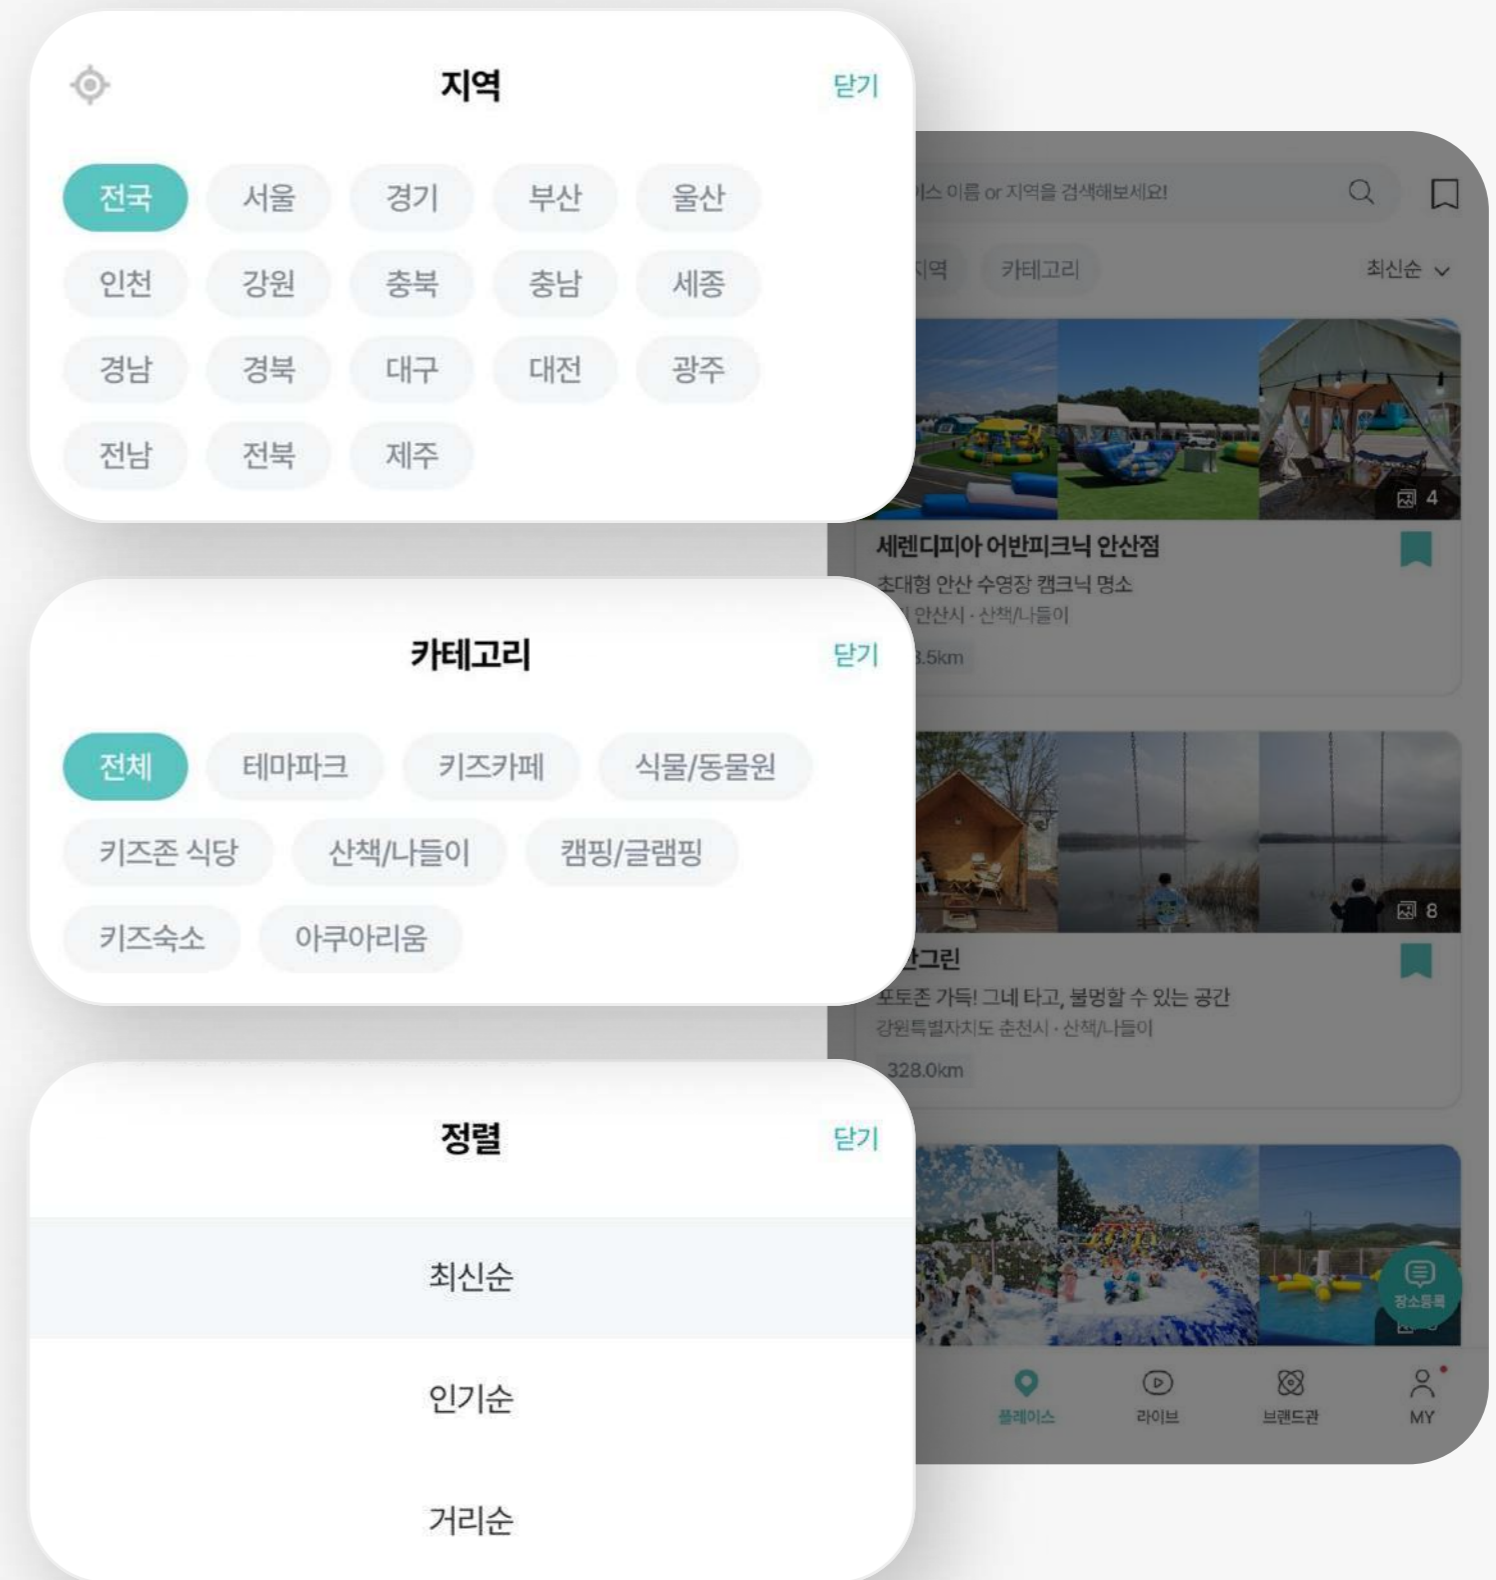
지역
닫기

전국 서울 경기 부산 울산
인천 강원 충북 충남 세종
경남 경북 대구 대전 광주
전남 전북 제주

카테고리
닫기

전체 테마파크 키즈카페 식물/동물원
키즈존 식당 산책/나들이 캠핑/글램핑
키즈숙소 아쿠아리움

정렬
닫기

최신순
인기순
거리순

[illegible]이스 이름 or 지역을 검색해보세요!
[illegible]지역 카테고리 최신순

4
세렌디피아 어반피크닉 안산점
초대형 안산 수영장 캠크닉 명소
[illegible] 안산시 · 산책/나들이
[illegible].5km

8
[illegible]그린
포토존 가득! 그네 타고, 불멍할 수 있는 공간
강원특별자치도 춘천시 · 산책/나들이
328.0km

장소등록
플레이스 라이브 브랜드관 MY